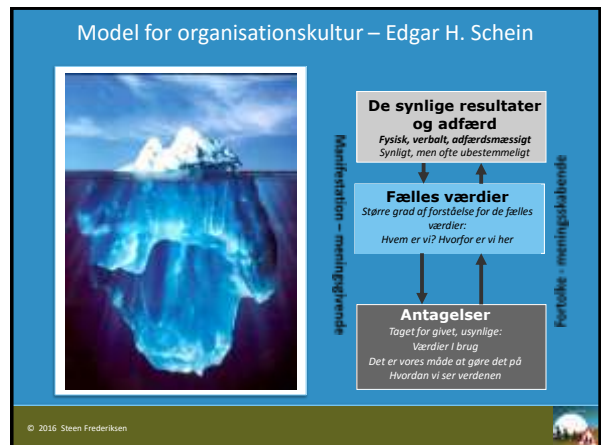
Model for organisationskultur – Edgar H. Schein

Manifestation – meningsskabende

De synlige resultater og adfærd
Fysisk, verbalt, adfærdsmæssigt
Synligt, men ofte ubestemmeligt

Fælles værdier
Større grad af forståelse for de fælles værdier:
Hvem er vi? Hvorfor er vi her

Antagelser
Taget for givet, usynlige:
Værdier I brug
Det er vores måde at gøre det på
Hvordan vi ser verdenen

Fortolke - meningsskabende

© 2016 Steen Frederiksen